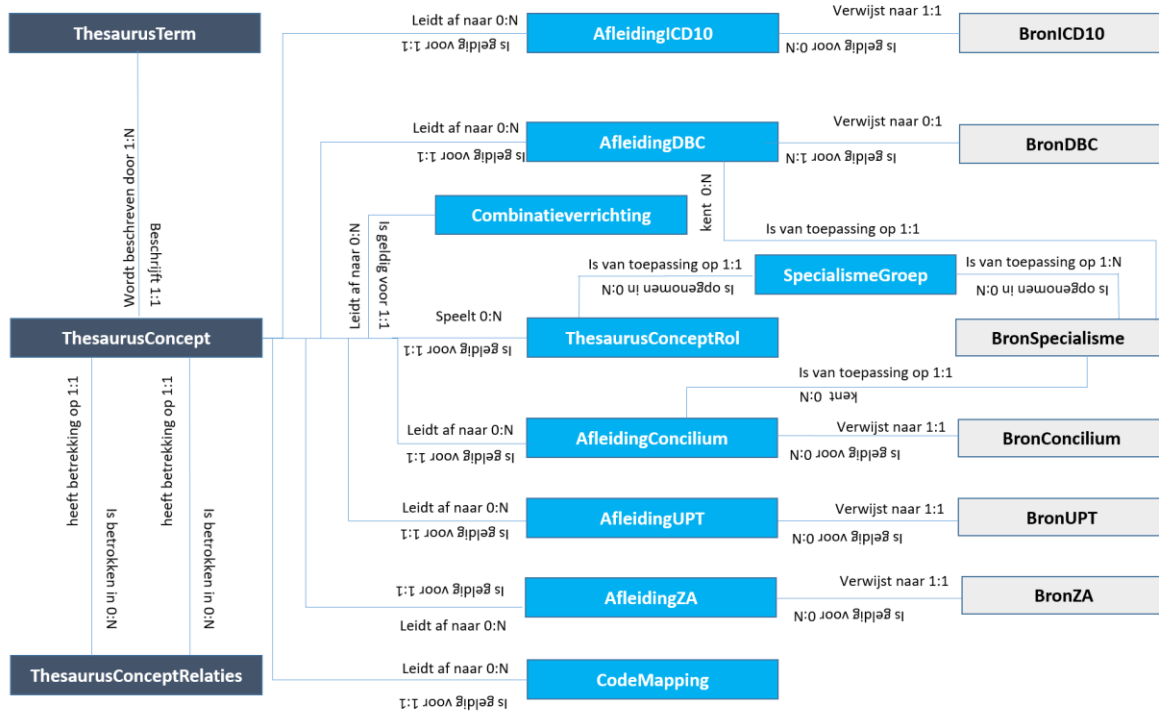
ThesaurusTerm

Leidt af naar 0:N
Is geldig voor 1:1
AfleidingICD10
Verwijst naar 1:1
Is geldig voor 0:N
BronICD10

Wordt beschreven door 1:N
Beschrijft 1:1

Leidt af naar 0:N
Is geldig voor 1:1
AfleidingDBC
Verwijst naar 0:1
Is geldig voor 1:N
BronDBC

kent 0:N
Combinatieverrichting
Leidt af naar 0:N
Is geldig voor 1:1
Is van toepassing op 1:1

Is van toepassing op 1:1
Is opgenomen in 0:N
SpecialismeGroep
Is van toepassing op 1:N
Is opgenomen in 0:N

ThesaurusConcept
Speelt 0:N
Is geldig voor 1:1
ThesaurusConceptRol
BronSpecialisme

Is van toepassing op 1:1
kent 0:N

Leidt af naar 0:N
Is geldig voor 1:1
AfleidingConcilium
Verwijst naar 1:1
Is geldig voor 0:N
BronConcilium

heeft betrekking op 1:1
Is betrokken in 0:N
heeft betrekking op 1:1
Is betrokken in 0:N

Leidt af naar 0:N
Is geldig voor 1:1
AfleidingUPT
Verwijst naar 1:1
Is geldig voor 0:N
BronUPT

Is geldig voor 1:1
Leidt af naar 0:N
AfleidingZA
Verwijst naar 1:1
Is geldig voor 0:N
BronZA

ThesaurusConceptRelaties
Leidt af naar 0:N
Is geldig voor 1:1
CodeMapping